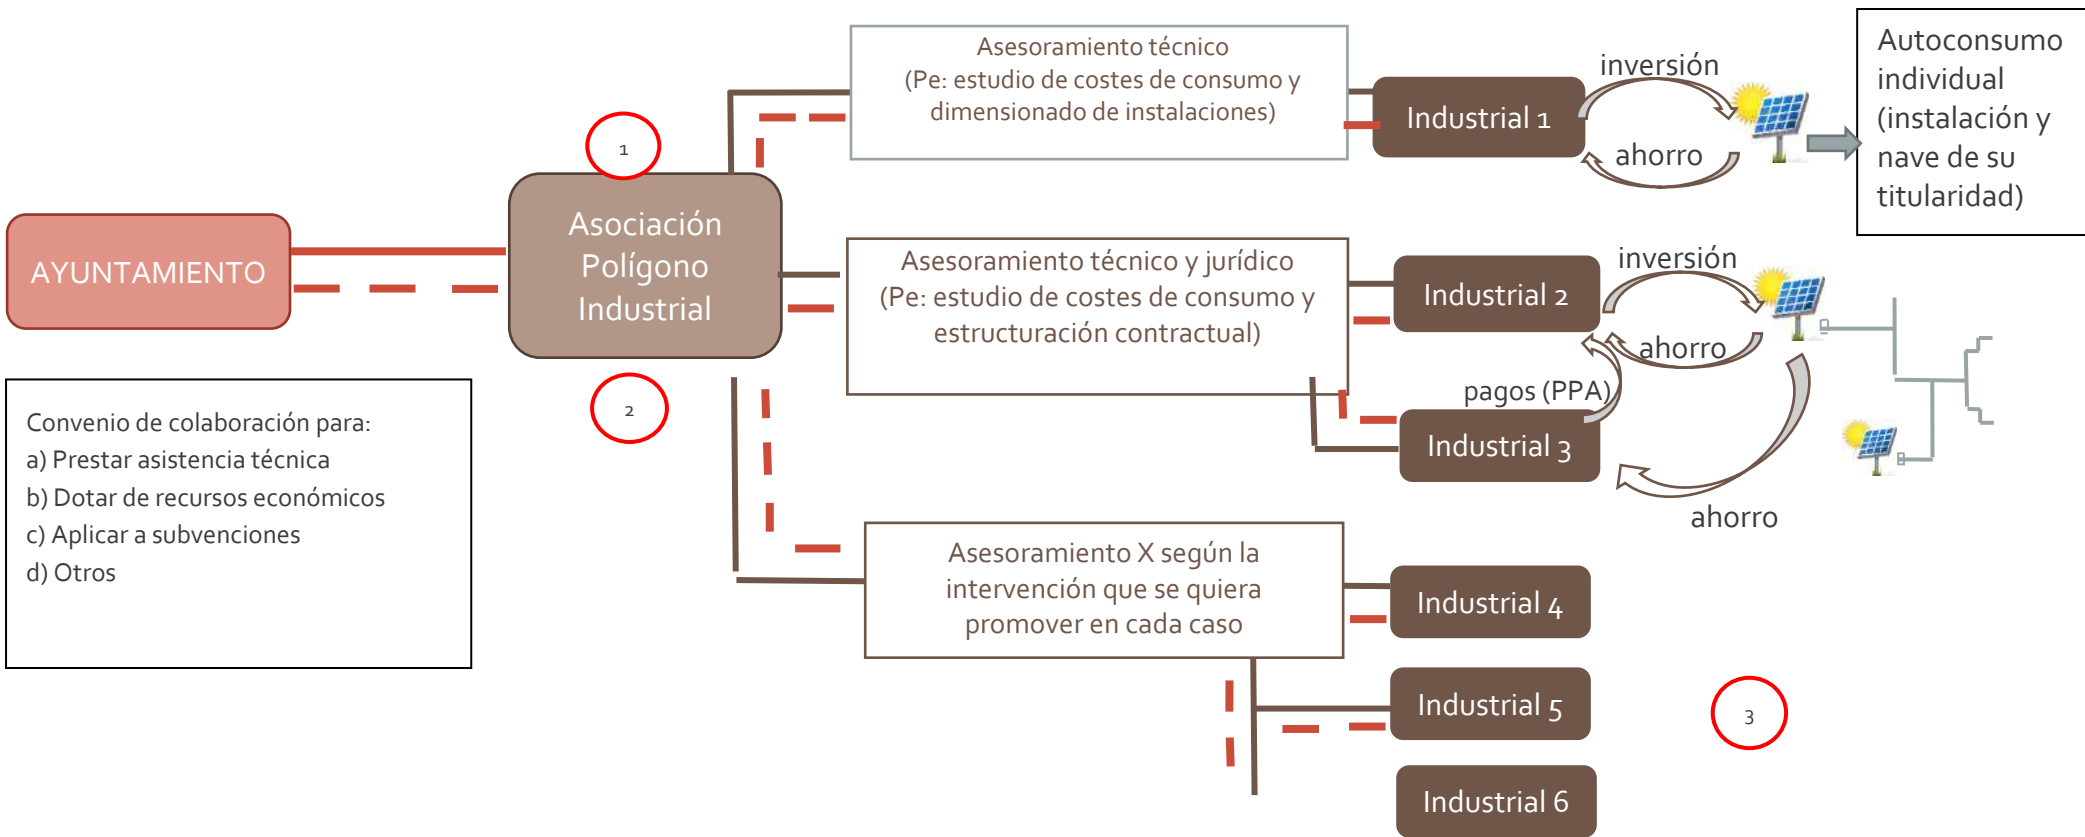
AYUNTAMIENTO

Asociación Polígono Industrial

1

2

Asesoramiento técnico
(Pe: estudio de costes de consumo y dimensionado de instalaciones)

Industrial 1

inversión

ahorro

Autoconsumo individual (instalación y nave de su titularidad)

Asesoramiento técnico y jurídico
(Pe: estudio de costes de consumo y estructuración contractual)

Industrial 2

inversión

ahorro

pagos (PPA)

Industrial 3

ahorro

Convenio de colaboración para:
a) Prestar asistencia técnica
b) Dotar de recursos económicos
c) Aplicar a subvenciones
d) Otros

Asesoramiento X según la intervención que se quiera promover en cada caso

Industrial 4

Industrial 5

3

Industrial 6